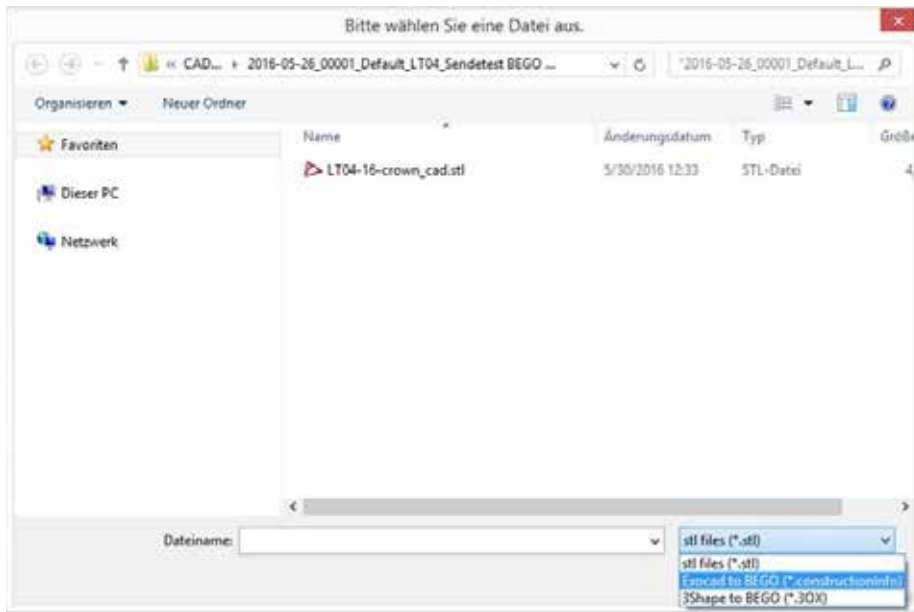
Bitte wählen Sie eine Datei aus.

« CAD... › 2016-05-26_00001_Default_LT04_Sendetest BEGO ...

"2016-05-26_00001_Default_L...

Organisieren ▾ Neuer Ordner

Favoriten

Dieser PC

Netzwerk

| Name | Änderungsdatum | Typ | Größe |
|---|---|---|---|
| LT04-16-crown_cad.stl | 5/30/2016 12:33 | STL-Datei | 4 |

Dateiname:

stl files (*.stl)

stl files (*.stl)
Exocad to BEGO (*.constructionInfo)
3Shape to BEGO (*.3OX)